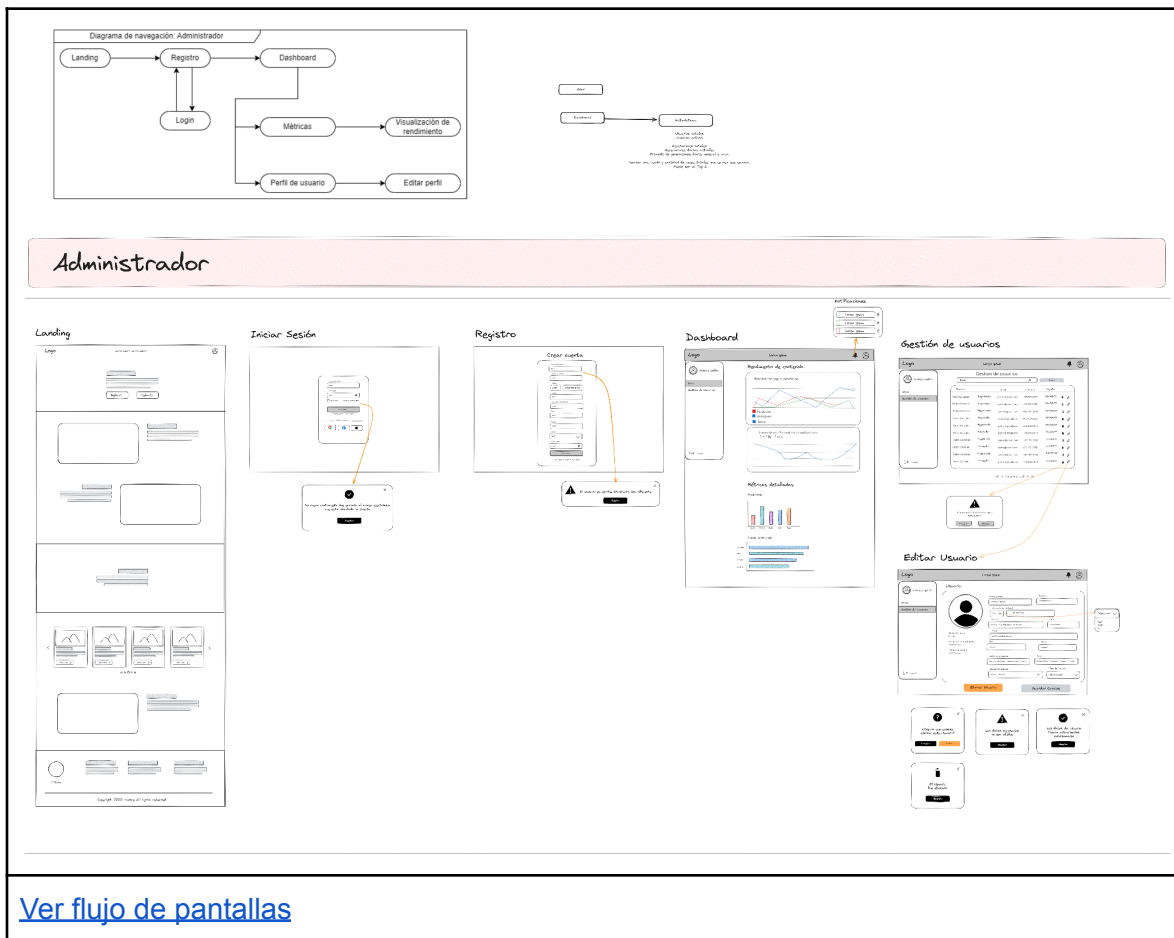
Diagrama de navegación: Administrador

Landing
Registro
Dashboard
Login
Métricas
Visualización de rendimiento
Perfil de usuario
Editar perfil

Administrador

Landing
Logo
Iniciar Sesión
Registro
Crear cuenta
Dashboard
Logo
Notificaciones
Rendimiento de contenido
Métricas detalladas
Gestión de usuarios
Logo
Gestión de usuarios
Editar Usuario
Logo
Copyright 2023 nombre all rights reserved

Ver flujo de pantallas